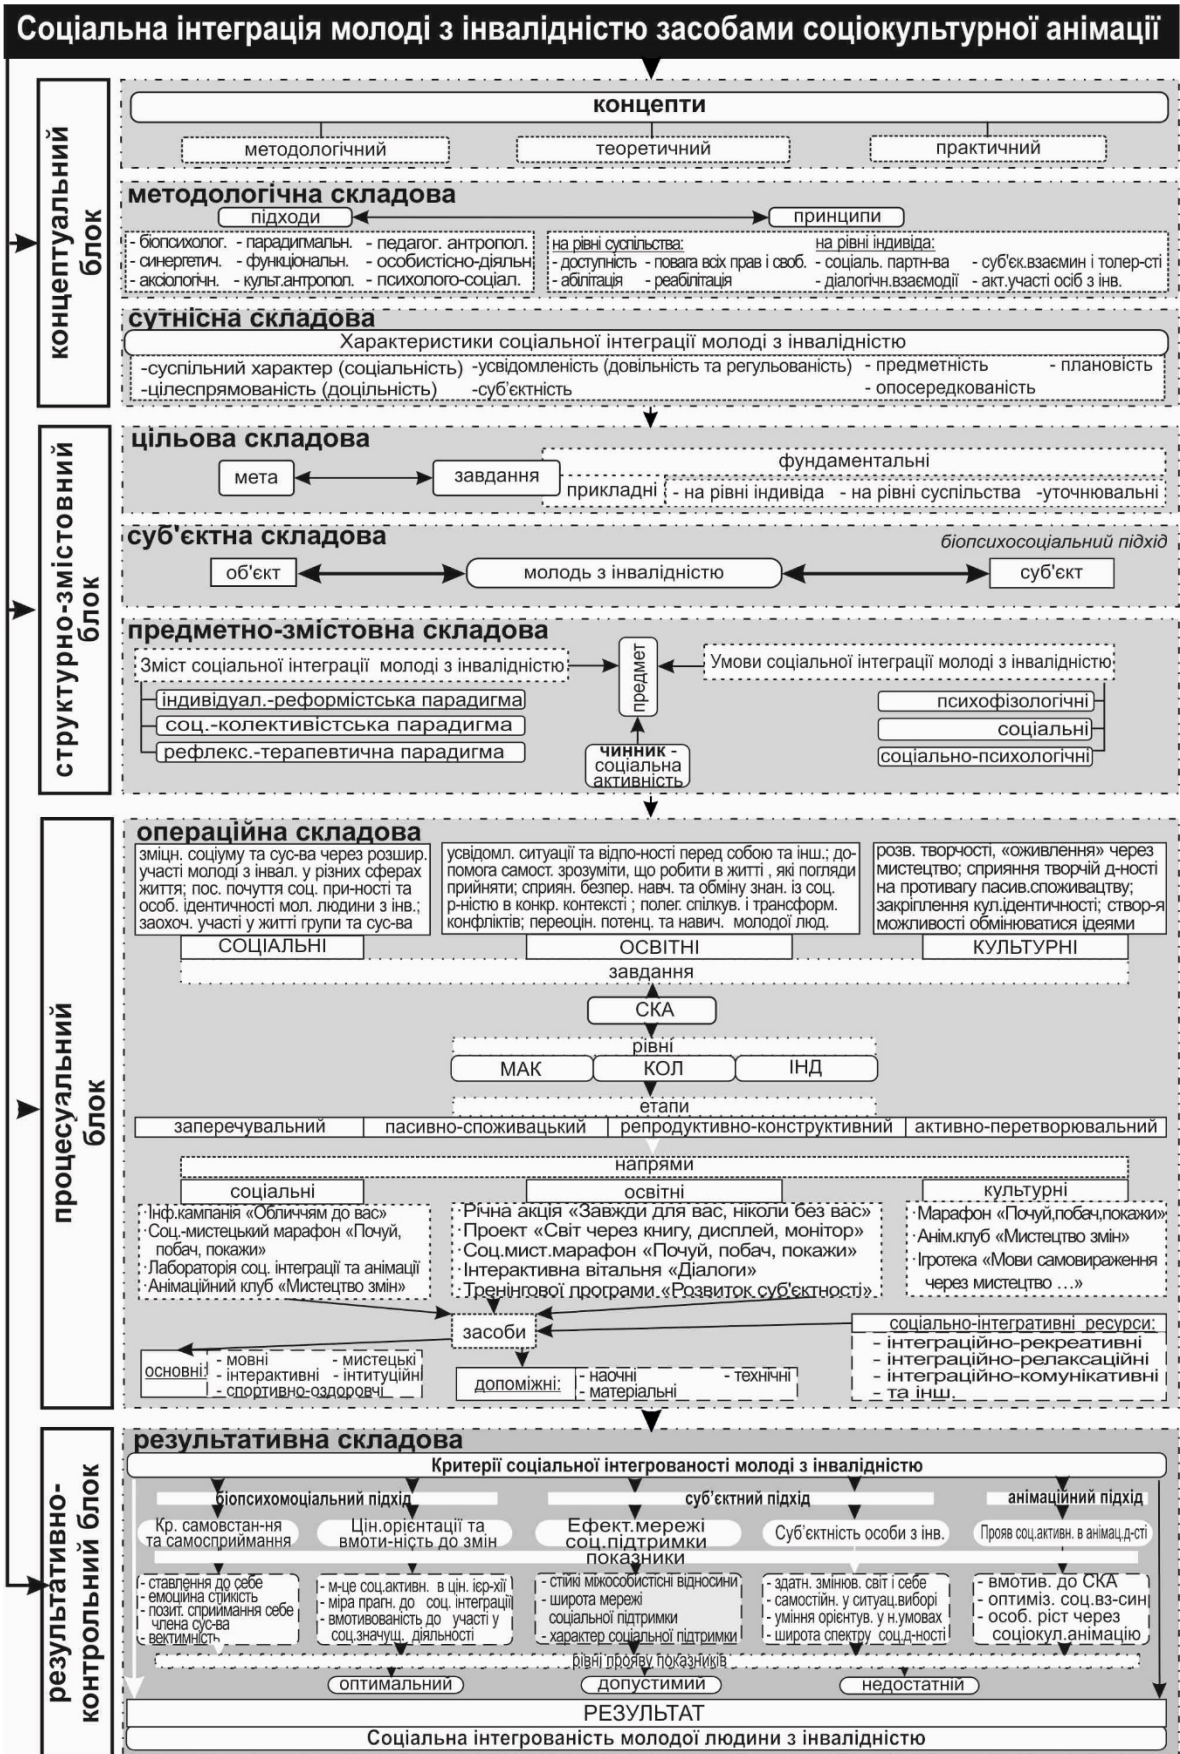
Соціальна інтеграція молоді з інвалідністю засобами соціокультурної анімації

концептуальний блок

концепти
методологічний
теоретичний
практичний

методологічна складова
підходи
принципи
- біопсихолог. - парадигмальн. - педагог. антропол.
- синергетич. - функціональн. - особистісно-діяльн.
- аксіологічн. - культ.антропол. - психолого-соціал.
на рівні суспільства:
- доступність - повага всіх прав і своб.
- абілітація - реабілітація
на рівні індивіда:
- соціаль. партн-ва - суб'єк.взаємин і толер-сті
- діалогічн.взаємодії - акт.участі осіб з інв.

сутнісна складова
Характеристики соціальної інтеграції молоді з інвалідністю
-суспільний характер (соціальність) -усвідомленість (довільність та регульованість) - предметність - плановість
-цілеспрямованість (доцільність) -суб'єктність - опосередкованість

структурно-змістовний блок

цільова складова
мета
завдання
фундаментальні
прикладні
- на рівні індивіда - на рівні суспільства -уточнювальні

суб'єктна складова
біопсихосоціальний підхід
об'єкт
молодь з інвалідністю
суб'єкт

предметно-змістовна складова
Зміст соціальної інтеграції молоді з інвалідністю
предмет
Умови соціальної інтеграції молоді з інвалідністю
індивідуал.-реформістська парадигма
соц.-колективістська парадигма
рефлекс.-терапевтична парадигма
чинник - соціальна активність
психофізологічні
соціальні
соціально-психологічні

процесуальний блок

операційна складова
зміцн. соціуму та сус-ва через розшир. участі молоді з інвал. у різних сферах життя; пос. почуття соц. при-ності та особ. ідентичності мол. людини з інв.; заохоч. участі у житті групи та сус-ва
СОЦІАЛЬНІ
усвідомл. ситуації та відпо-ності перед собою та інш.; допомога самост. зрозуміти, що робити в житті , які погляди прийняти; сприян. безпер. навч. та обміну знан. із соц. р-ністю в конкр. контексті ; полег. спілкув. і трансформ. конфліктів; переоцін. потенц. та навич. молодої люд.
ОСВІТНІ
розв. творчості, «оживлення» через мистецтво; сприяння творчій д-ності на противагу пасив.споживацтву; закріплення кул.ідентичності; створ-я можливості обмінюватися ідеями
КУЛЬТУРНІ
завдання
СКА
рівні
МАК
КОЛ
ІНД
етапи
заперечувальний
пасивно-споживацький
репродуктивно-конструктивний
активно-перетворювальний
напрями
соціальні
освітні
культурні
·Інф.кампанія «Обличчям до вас»
·Соц.-мистецький марафон «Почуй, побач, покажи»
·Лабораторія соц. інтеграції та анімації
·Анімаційний клуб «Мистецтво змін»
·Річна акція «Завжди для вас, ніколи без вас»
·Проект «Світ через книгу, дисплей, монітор»
·Соц.мист.марафон «Почуй, побач, покажи»
·Інтерактивна вітальня «Діалоги»
·Тренінгової програми «Розвиток суб'єктності»
·Марафон «Почуй,побач,покажи»
·Анім.клуб «Мистецтво змін»
·Ігротека «Мови самовираження через мистецтво …»
засоби
соціально-інтегративні ресурси:
- інтеграційно-рекреативні
- інтеграційно-релаксаційні
- інтеграційно-комунікативні
- та інш.
основні
- мовні - мистецькі
- інтерактивні - інтитуційні
- спортивно-оздоровчі
допоміжні:
- наочні - технічні
- матеріальні

результативно-контрольний блок

результативна складова
Критерії соціальної інтегрованості молоді з інвалідністю
біопсихомоціальний підхід
суб'єктний підхід
анімаційний підхід
Кр. самовстан-ня та самосприймання
Цін.орієнтації та вмоти-ність до змін
Ефект.мережі соц.підтримки
Суб'єктність особи з інв.
Прояв соц.активн. в анімац.д-сті
показники
- ставлення до себе
- емоційна стійкість
- позит. сприймання себе члена сус-ва
- вектимність
- м-це соц.активн. в цін.ієр-хії
- міра прагн. до соц. інтеграції
- вмотивованість до участі у соц.значущ. діяльності
- стійкі міжособистісні відносини
- широта мережі соціальної підтримки
- характер соціальної підтримки
- здатн. змінюв. світ і себе
- самостійн. у ситуац.виборі
- уміння орієнтув. у н.умовах
- широта спектру соц.д-ності
- вмотив. до СКА
- оптиміз. соц.вз-син
- особ. ріст через соціокул.анімацію
рівні прояву показників
оптимальний
допустимий
недостатній
РЕЗУЛЬТАТ
Соціальна інтегрованість молодої людини з інвалідністю